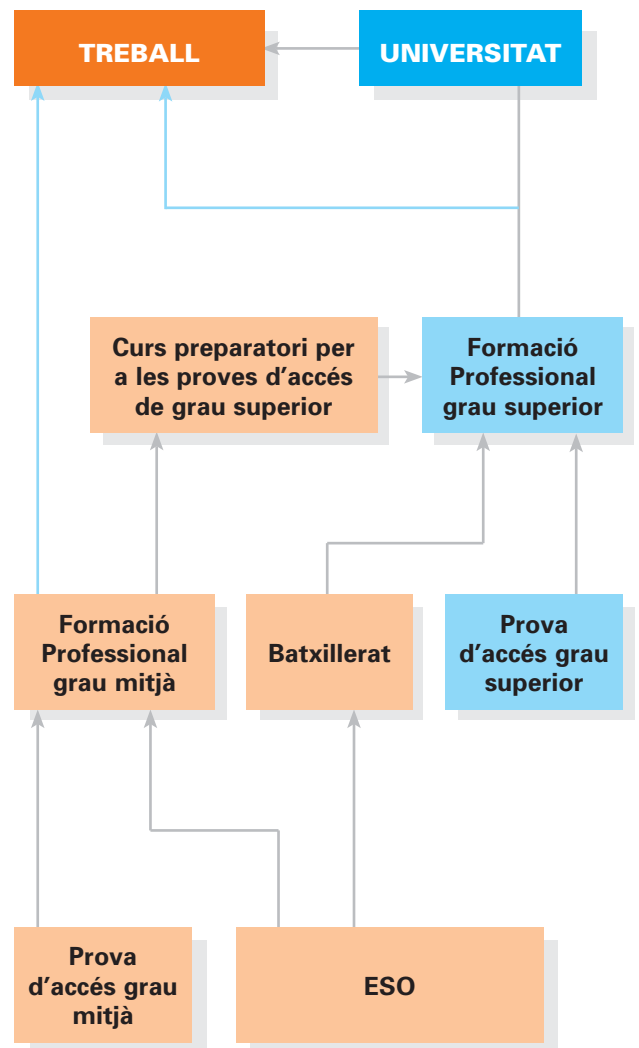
TREBALL

UNIVERSITAT

Curs preparatori per a les proves d’accés de grau superior

Formació Professional grau superior

Formació Professional grau mitjà

Batxillerat

Prova d’accés grau superior

Prova d’accés grau mitjà

ESO